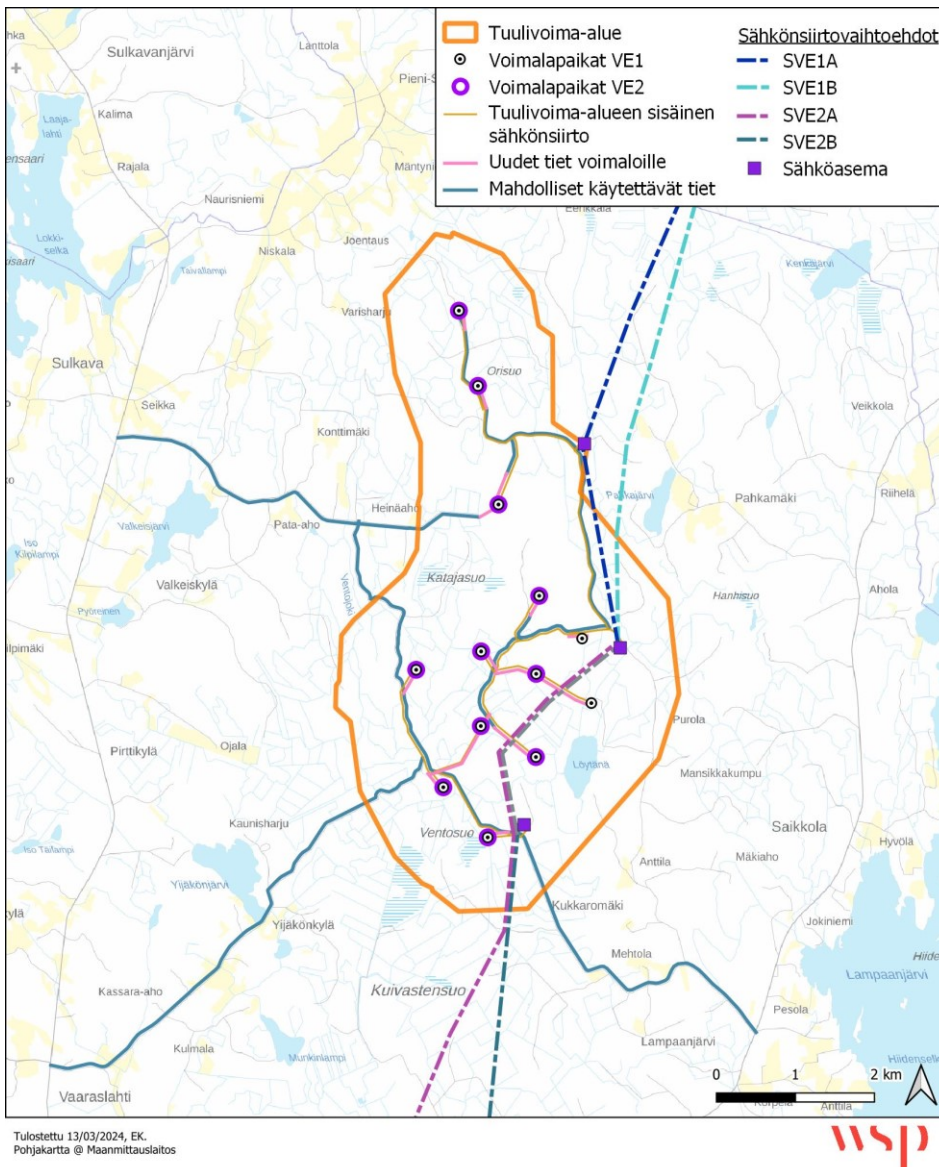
Tuulivoima-alue
Voimalapaikat VE1
Voimalapaikat VE2
Tuulivoima-alueen sisäinen sähkönsiirto
Uudet tiet voimaloille
Mahdolliset käytettävät tiet

Sähkönsiirtovaihtoehdot
SVE1A
SVE1B
SVE2A
SVE2B
Sähköasema

Sulkavanjärvi
Lanttola
Pieni-S
Kalima
Laasalahti
ensaari
Rajala
Mäntyni
Naurisniemi
Lokkiselkä
saari
Niskala
Joentaus
Eerikkala
Taivallampi
Kenttäjärvi
Varisharju
Sulkava
Orisuo
Seikka
Konttimäki
Veikkola
Pahkajärvi
Pahkamäki
Riihelä
Heinäaho
Pata-aho
Valkeisjärvi
Iso Kilpilampi
Katajasuo
Valkeiskylä
Hanhisuo
Ahola
Pyöreinen
Ilpimäki
Purola
Pirttikylä
Ojala
Löytänä
Mansikkakumpu
Kaunisharju
Ventosuo
Saikkola
Iso Tailampi
Anttila
Mäkiaho
Hyvölä
Yijäkönjärvi
Kukkaromäki
Jokiniemi
kylä
Yijäkönkylä
Mehtola
Hiide
Lampaanjärvi
Kassara-aho
Kuivastensuo
Pesola
Kulmala
Munkinlampi
Lampaanjärvi
Hiidensel
Vaaraslahti
Anttila
0
1
2 km

Tulostettu 13/03/2024, EK.
Pohjakartta @ Maanmittauslaitos
wsp